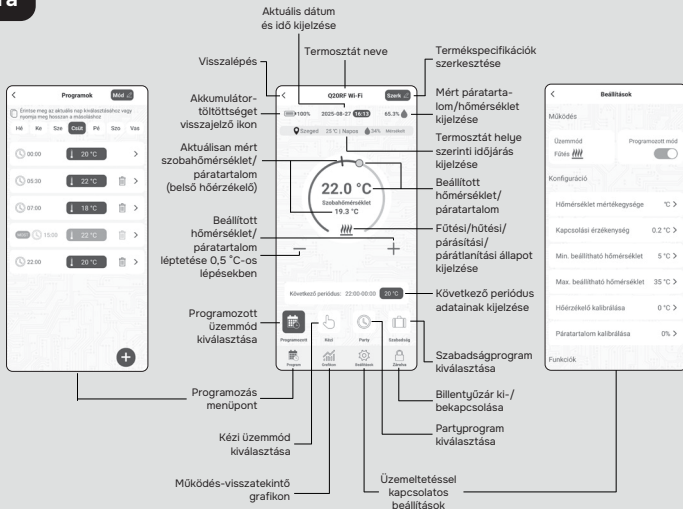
a

Aktuális dátum és idő kijelzése

Termosztát neve

Termékspecifikációk szerkesztése

Visszalépés

Akkumulátor-töltöttséget visszajelző ikon

Mért páratartalom/hőmérséklet kijelzése

Aktuálisan mért szobahőmérséklet/páratartalom (belső hőérzékelő)

Termosztát helye szerinti időjárás kijelzése

Beállított hőmérséklet/páratartalom

Beállított hőmérséklet/páratartalom léptetése 0,5 °C-os lépésekben

Fűtési/hűtési/párásítási/párátlanítási állapot kijelzése

Következő periódus adatainak kijelzése

Programozott üzemmód kiválasztása

Szabadságprogram kiválasztása

Programozás menüpont

Billentyűzár ki-/bekapcsolása

Kézi üzemmód kiválasztása

Partyprogram kiválasztása

Működés-visszatekintő grafikon

Üzemeltetéssel kapcsolatos beállítások

<
Programok
Mód
Érintse meg az aktuális nap kiválasztásához vagy nyomja meg hosszan a másoláshoz
Hé Ke Sze Csüt Pé Szo Vas
00:00 20 °C >
05:30 22 °C >
07:00 18 °C >
15:00 22 °C >
22:00 20 °C >
+

<
Q20RF Wi-Fi
Szerk.
100% 2025-08-27 16:13 65.3%
Szeged 23 °C | Napos 34% Mérsékelt
22.0 °C
Szobahőmérséklet
19.3 °C
—
+
Következő periódus: 22:00-00:00 20 °C
Programozott Kézi Party Szabadság
Program Grafikon Beállítások Zárolás

<
Beállítások
Működés
Üzemmód
Fűtés
Programozott mód
Konfiguráció
Hőmérséklet mértékegysége °C >
Kapcsolási érzékenység 0.2 °C >
Min. beállítható hőmérséklet 5 °C >
Max. beállítható hőmérséklet 35 °C >
Hőérzékelő kalibrálása 0 °C >
Páratartalom kalibrálása 0% >
Funkciók